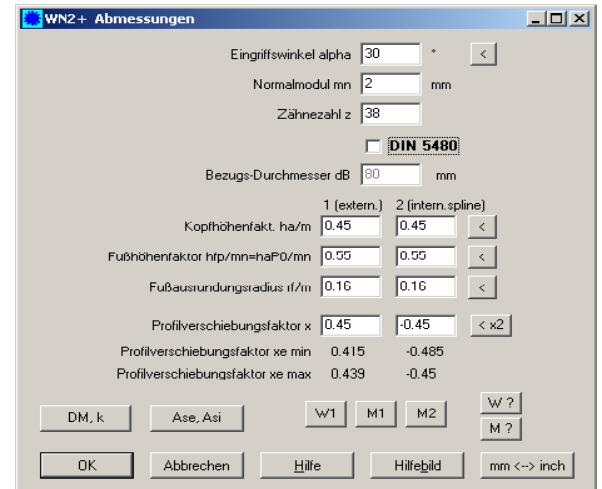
WN2+ Abmessungen

Eingriffswinkel alpha 30 ° <

Normalmodul mn 2 mm

Zähnezahl z 38

DIN 5480

Bezugs-Durchmesser dB 80 mm

1 (extern.) 2 (intern.spline)

Kopfhöhenfakt. ha/m 0.45 0.45 <

Fußhöhenfaktor hfp/mn=haP0/mn 0.55 0.55 <

Fußausrundungsradius rf/m 0.16 0.16 <

Profilverschiebungsfaktor x 0.45 -0.45 < x2

Profilverschiebungsfaktor xe min 0.415 -0.485

Profilverschiebungsfaktor xe max 0.439 -0.45

DM, k Ase, Asi W1 M1 M2 W ? M ?

OK Abbrechen Hilfe Hilfebild mm <--> inch